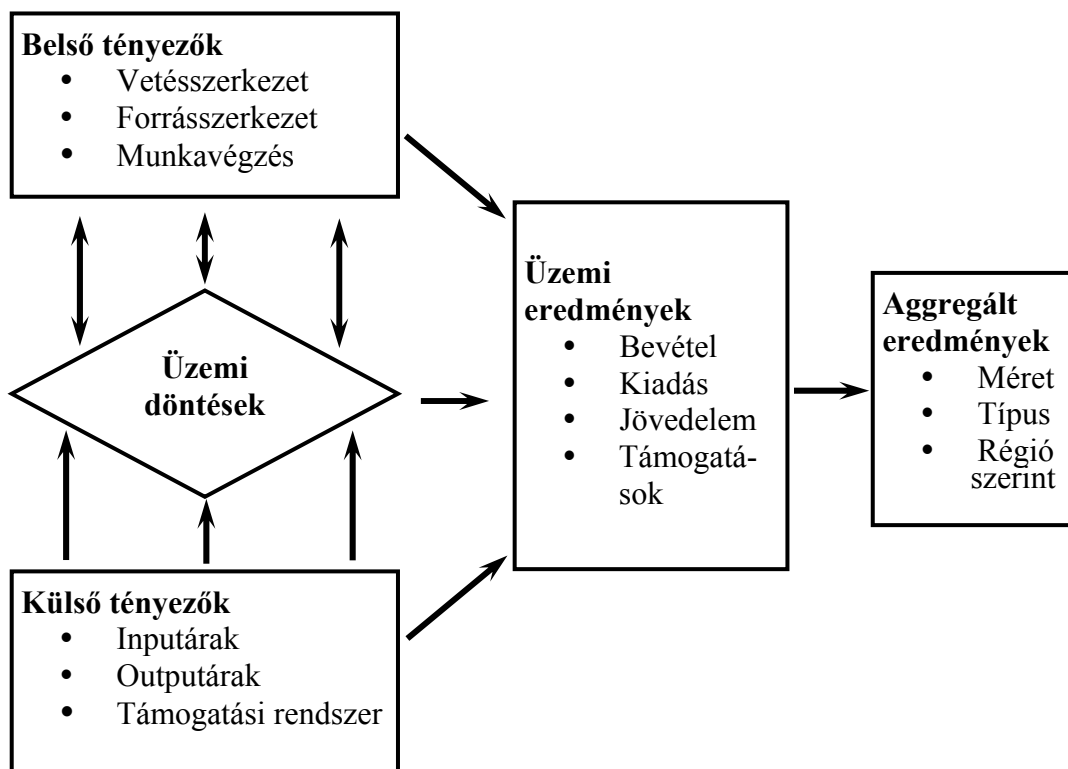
**Belső tényezők**
- Vetésszerkezet
- Forrásszerkezet
- Munkavégzés

**Üzemi döntések**

**Külső tényezők**
- Inputárak
- Outputárak
- Támogatási rendszer

**Üzemi eredmények**
- Bevétel
- Kiadás
- Jövedelem
- Támogatások

**Aggregált eredmények**
- Méret
- Típus
- Régió szerint